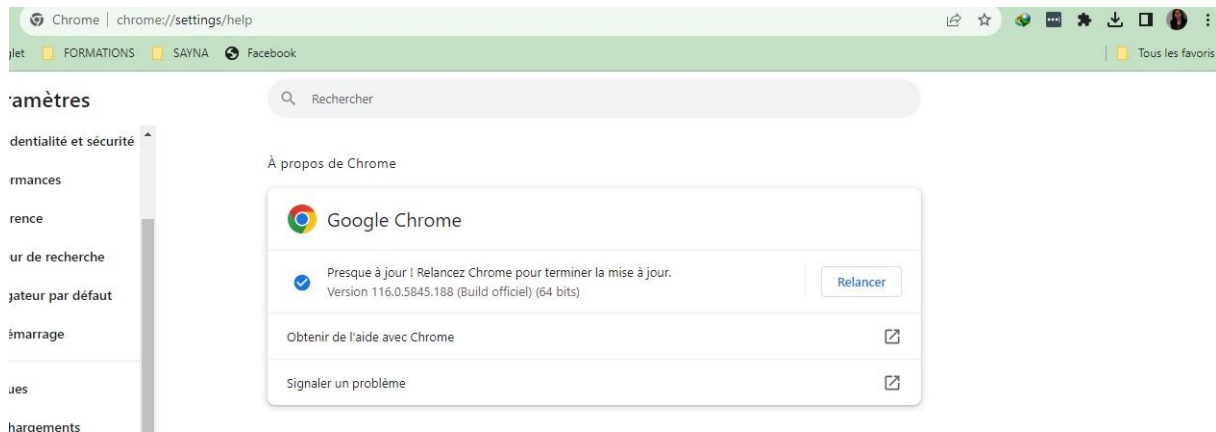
Chrome | chrome://settings/help

glet FORMATIONS SAYNA Facebook Tous les favoris

ramètres

dentialité et sécurité

rmances

rence

ur de recherche

gateur par défaut

émarrage

ues

hargements

Rechercher

À propos de Chrome

Google Chrome

Presque à jour ! Relancez Chrome pour terminer la mise à jour.
Version 116.0.5845.188 (Build officiel) (64 bits)

Relancer

Obtenir de l'aide avec Chrome

Signaler un problème